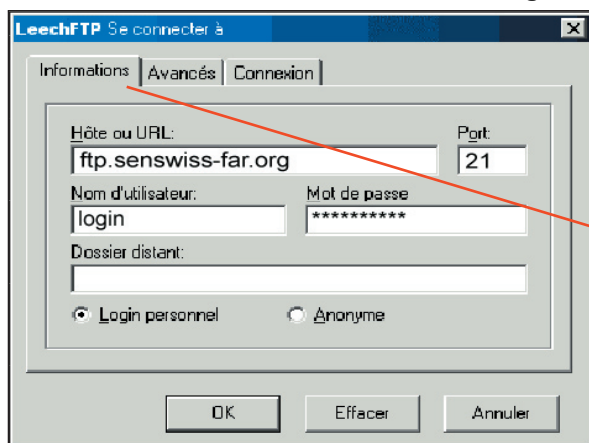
LeechFTP Se connecter à

Informations | Avancés | Connexion

Hôte ou URL:
ftp.senswiss-far.org

Port:
21

Nom d'utilisateur:
login

Mot de passe
**********

Dossier distant:

Login personnel
Anonyme

OK
Effacer
Annuler